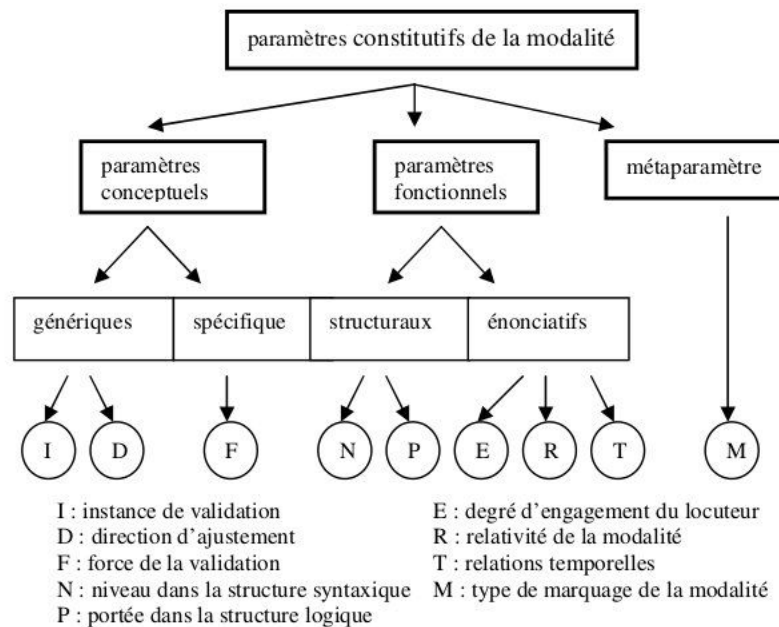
paramètres constitutifs de la modalité

paramètres conceptuels

paramètres fonctionnels

métaparamètre

génériques

spécifique

structuraux

énonciatifs

I

D

F

N

P

E

R

T

M

I : instance de validation
D : direction d'ajustement
F : force de la validation
N : niveau dans la structure syntaxique
P : portée dans la structure logique

E : degré d'engagement du locuteur
R : relativité de la modalité
T : relations temporelles
M : type de marquage de la modalité